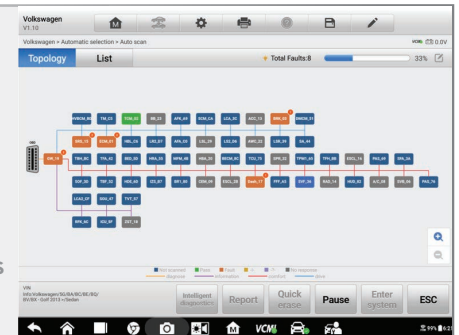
Volkswagen
V1.10

Volkswagen > Automatic selection > Auto scan

VCM 0.0V

Topology List

Total Faults:8

33%

HVBCM_BC TM_CD TDH_07 RE_03 APA_09 BCM_CA LDA_0C ACC_13 BMS_8C DMOM_01

EMS_10 ECM_01 MEL_C6 LRS_07 APA_CD LDL_2D LRO_29 AWD_22 LSM_99 AL_44

GW_14 TPA_BC TPA_6C SEO_CD HRA_06 NPM_46 HBA_3D SMCM_8C TCO_75 ZPK_22 TPMS_69 TPH_BB ESCL_16 PAS_69 SRL_26

EOP_3D TDP_32 HDE_65 IZC_B7 BR1_B6 CBM_45 ESCL_55 Dash_17 FPP_62 EVP_36 RAS_14 HUD_82 A/C_08 EVB_D6 PAS_76

LCA2_27 SDU_4T TVT_07

RPA_6C SDU_9F ZVT_16

Not scanned Pass Fault No response

VIN
Info:Volkswagen/5G/BA/BC/BE/BQ/ BV/BX - Golf 2013 >/Sedan

Intelligent diagnostics Report Quick erase Pause Enter system ESC